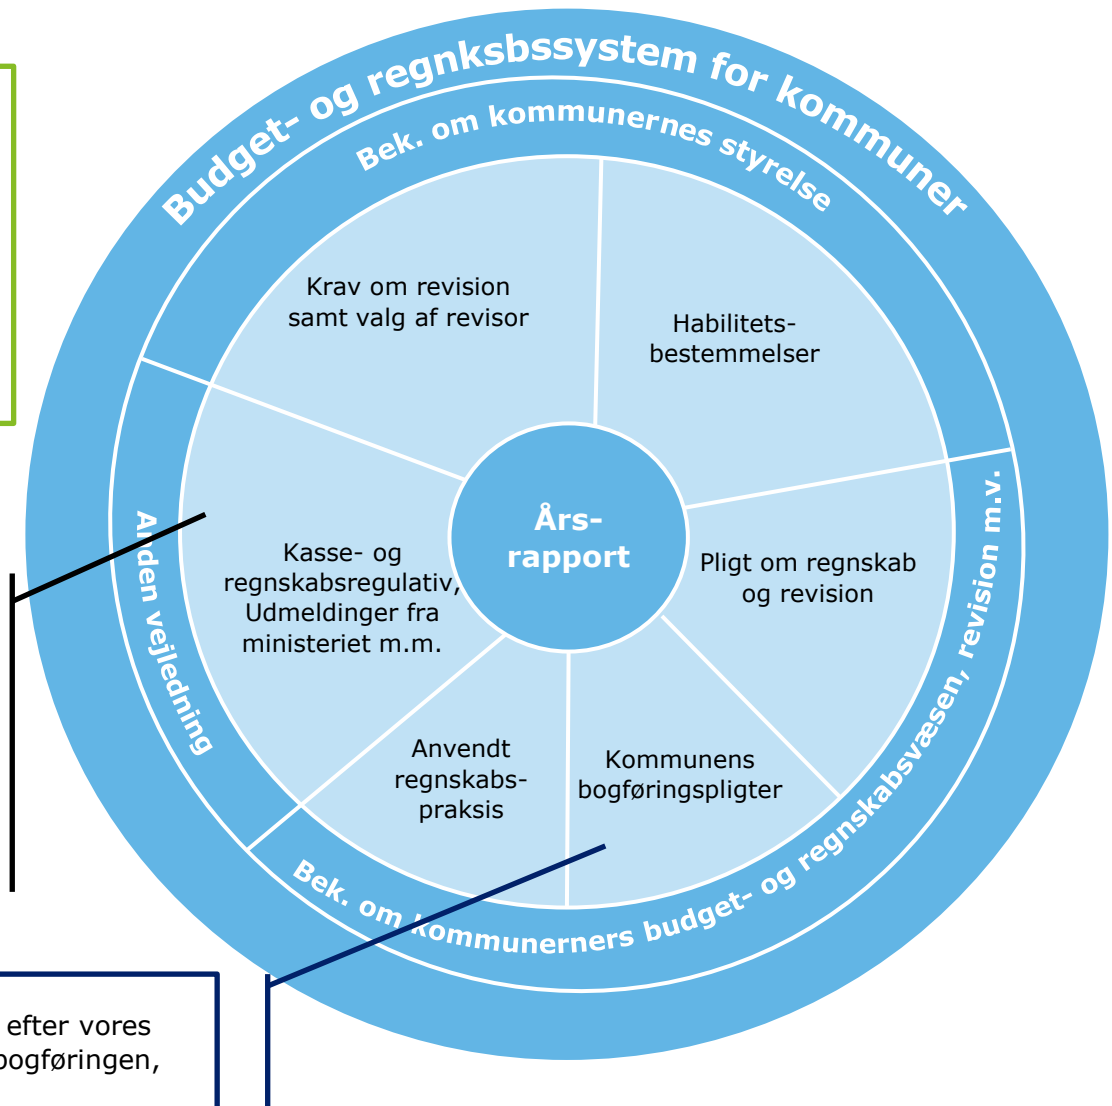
Budget- og regnksbssystem for kommuner

Bek. om kommunernes styrelse

Krav om revision samt valg af revisor

Habilitets-bestemmelser

Anden vejledning

Års-rapport

Kasse- og regnskabsregulativ, Udmeldinger fra ministeriet m.m.

Pligt om regnskab og revision

Anvendt regnskabs-praksis

Kommunens bogføringspligter

Bek. om kommunerners budget- og regnskabsvæsen, revision m.v.

efter vores
bogføringen,